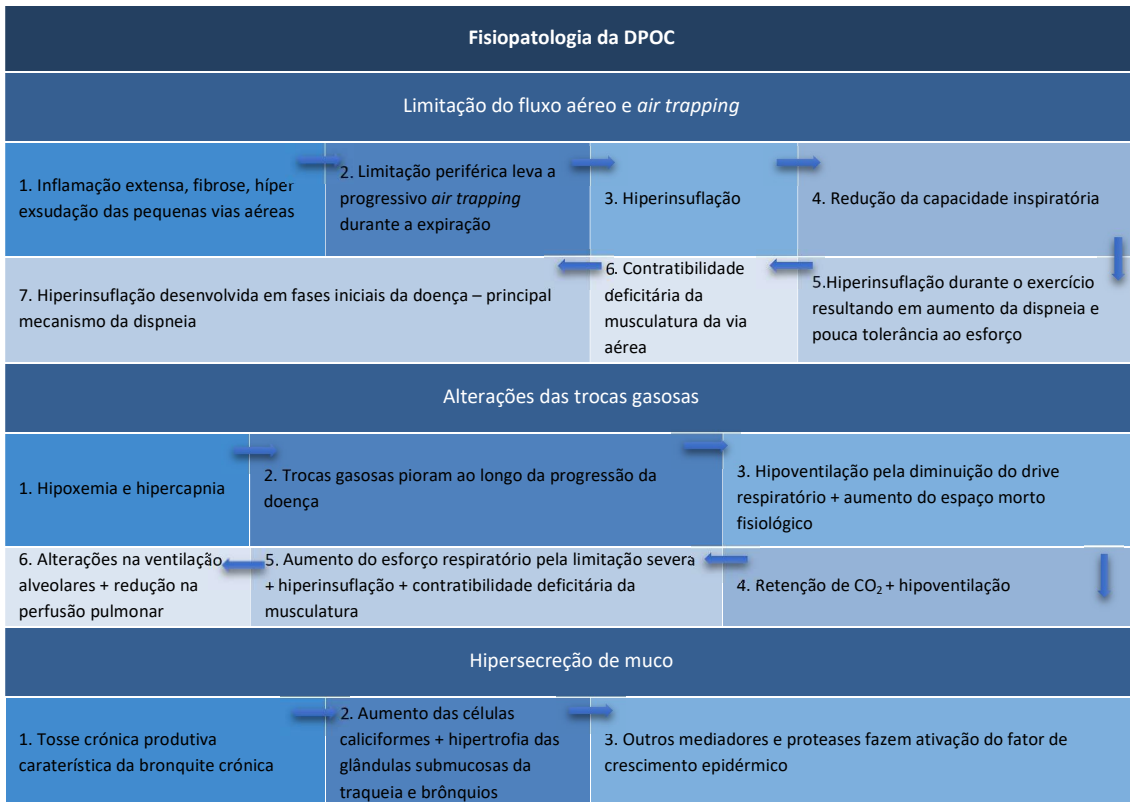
Fisiopatologia da DPOC

Limitação do fluxo aéreo e *air trapping*

1. Inflamação extensa, fibrose, híper exsudação das pequenas vias aéreas

2. Limitação periférica leva a progressivo *air trapping* durante a expiração

3. Hiperinsuflação

4. Redução da capacidade inspiratória

7. Hiperinsuflação desenvolvida em fases iniciais da doença – principal mecanismo da dispneia

6. Contratibilidade deficitária da musculatura da via aérea

5.Hiperinsuflação durante o exercício resultando em aumento da dispneia e pouca tolerância ao esforço

Alterações das trocas gasosas

1. Hipoxemia e hipercapnia

2. Trocas gasosas pioram ao longo da progressão da doença

3. Hipoventilação pela diminuição do drive respiratório + aumento do espaço morto fisiológico

6. Alterações na ventilação alveolares + redução na perfusão pulmonar

5. Aumento do esforço respiratório pela limitação severa + hiperinsuflação + contratibilidade deficitária da musculatura

4. Retenção de $CO_2$ + hipoventilação

Hipersecreção de muco

1. Tosse crónica produtiva caraterística da bronquite crónica

2. Aumento das células caliciformes + hipertrofia das glândulas submucosas da traqueia e brônquios

3. Outros mediadores e proteases fazem ativação do fator de crescimento epidérmico